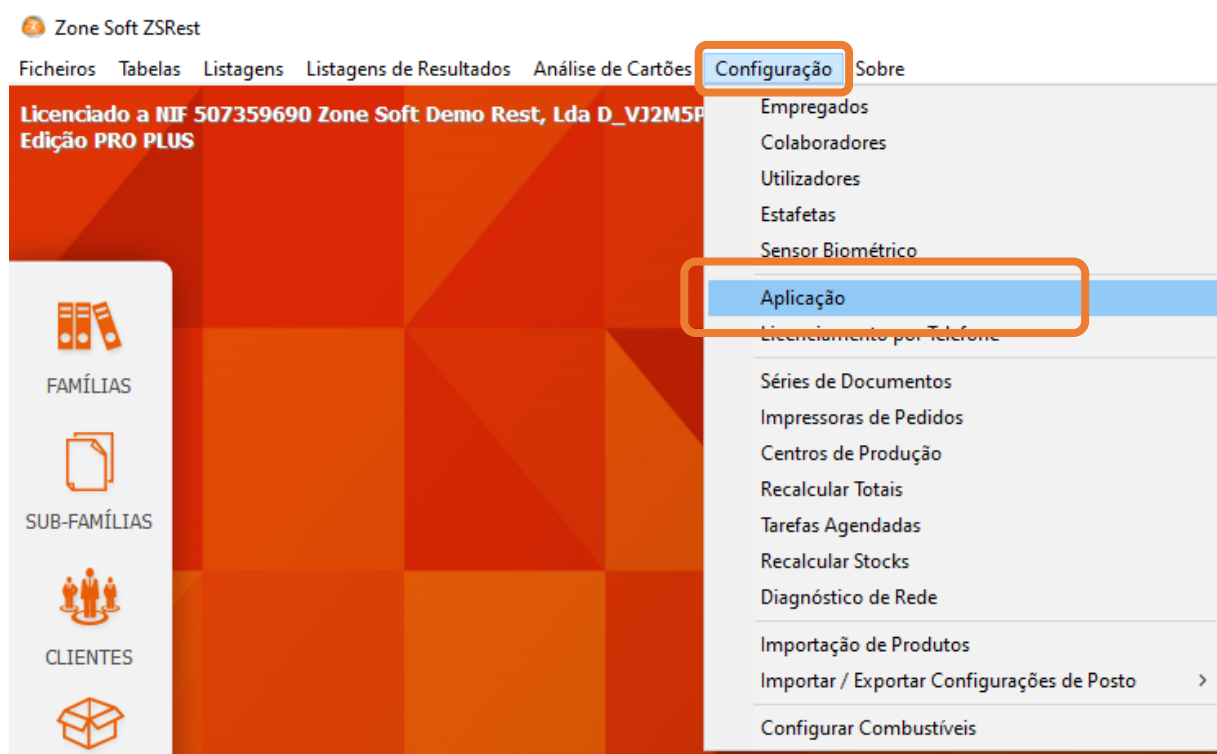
Zone Soft ZSRest

Ficheiros Tabelas Listagens Listagens de Resultados Análise de Cartões Configuração Sobre

Licenciado a NIF 507359690 Zone Soft Demo Rest, Lda D_VJ2M5P
Edição PRO PLUS

FAMÍLIAS

SUB-FAMÍLIAS

CLIENTES

Empregados
Colaboradores
Utilizadores
Estafetas
Sensor Biométrico
Aplicação
Licenciamento por Telefone
Séries de Documentos
Impressoras de Pedidos
Centros de Produção
Recalcular Totais
Tarefas Agendadas
Recalcular Stocks
Diagnóstico de Rede
Importação de Produtos
Importar / Exportar Configurações de Posto
Configurar Combustíveis